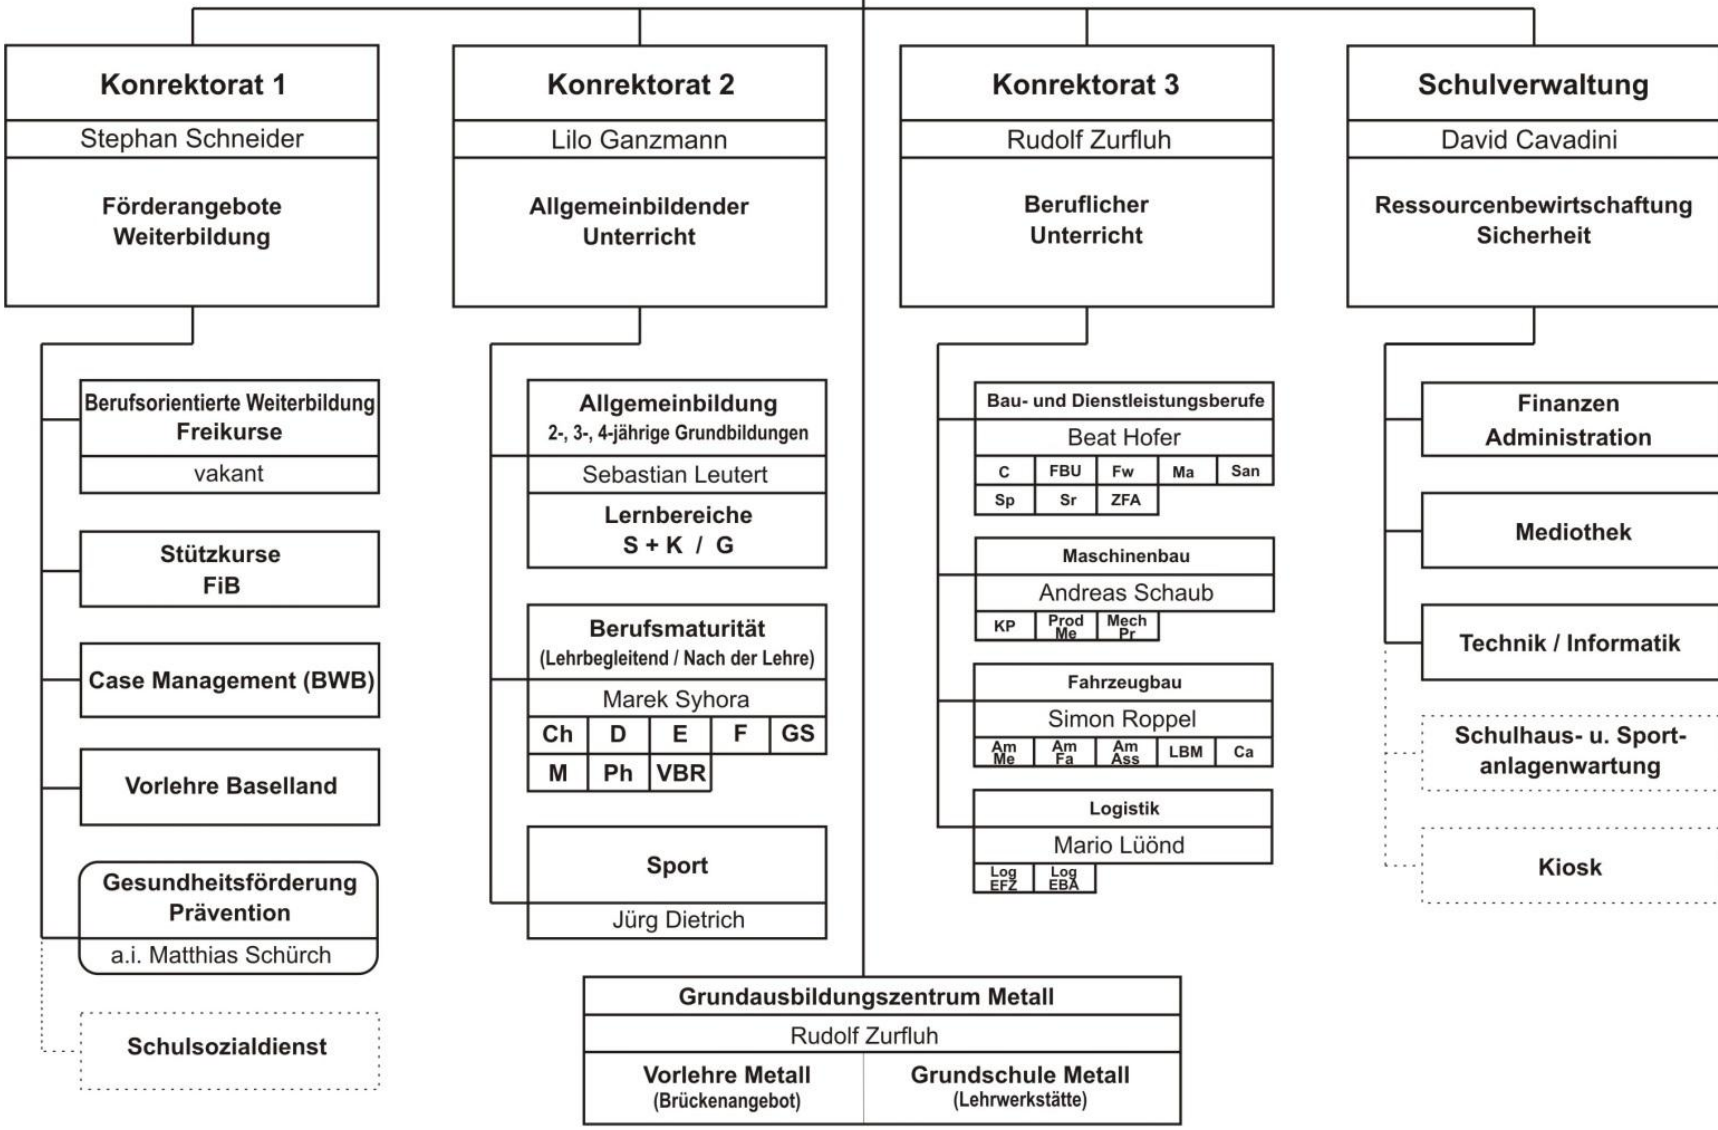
Konrektorat 1
Stephan Schneider
Förderangebote Weiterbildung

Berufsorientierte Weiterbildung Freikurse
vakant

Stützkurse FiB

Case Management (BWB)

Vorlehre Baselland

Gesundheitsförderung Prävention
a.i. Matthias Schürch

Schulsozialdienst

Konrektorat 2
Lilo Ganzmann
Allgemeinbildender Unterricht

Allgemeinbildung
2-, 3-, 4-jährige Grundbildungen
Sebastian Leutert
Lernbereiche
S + K / G

Berufsmaturität
(Lehrbegleitend / Nach der Lehre)
Marek Syhora

| Ch | D | E | F | GS |
|---|---|---|---|---|
| M | Ph | VBR | | |

Sport
Jürg Dietrich

Konrektorat 3
Rudolf Zurfluh
Beruflicher Unterricht

Bau- und Dienstleistungsberufe
Beat Hofer

| C | FBU | Fw | Ma | San |
|---|---|---|---|---|
| Sp | Sr | ZFA | | |

Maschinenbau
Andreas Schaub

| KP | Prod Me | Mech Pr |
|---|---|---|

Fahrzeugbau
Simon Roppel

| Am Me | Am Fa | Am Ass | LBM | Ca |
|---|---|---|---|---|

Logistik
Mario Lüönd

| Log EFZ | Log EBA |
|---|---|

Schulverwaltung
David Cavadini
Ressourcenbewirtschaftung Sicherheit

Finanzen Administration

Mediothek

Technik / Informatik

Schulhaus- u. Sportanlagenwartung

Kiosk

Grundausbildungszentrum Metall
Rudolf Zurfluh
Vorlehre Metall
(Brückenangebot)
Grundschule Metall
(Lehrwerkstätte)